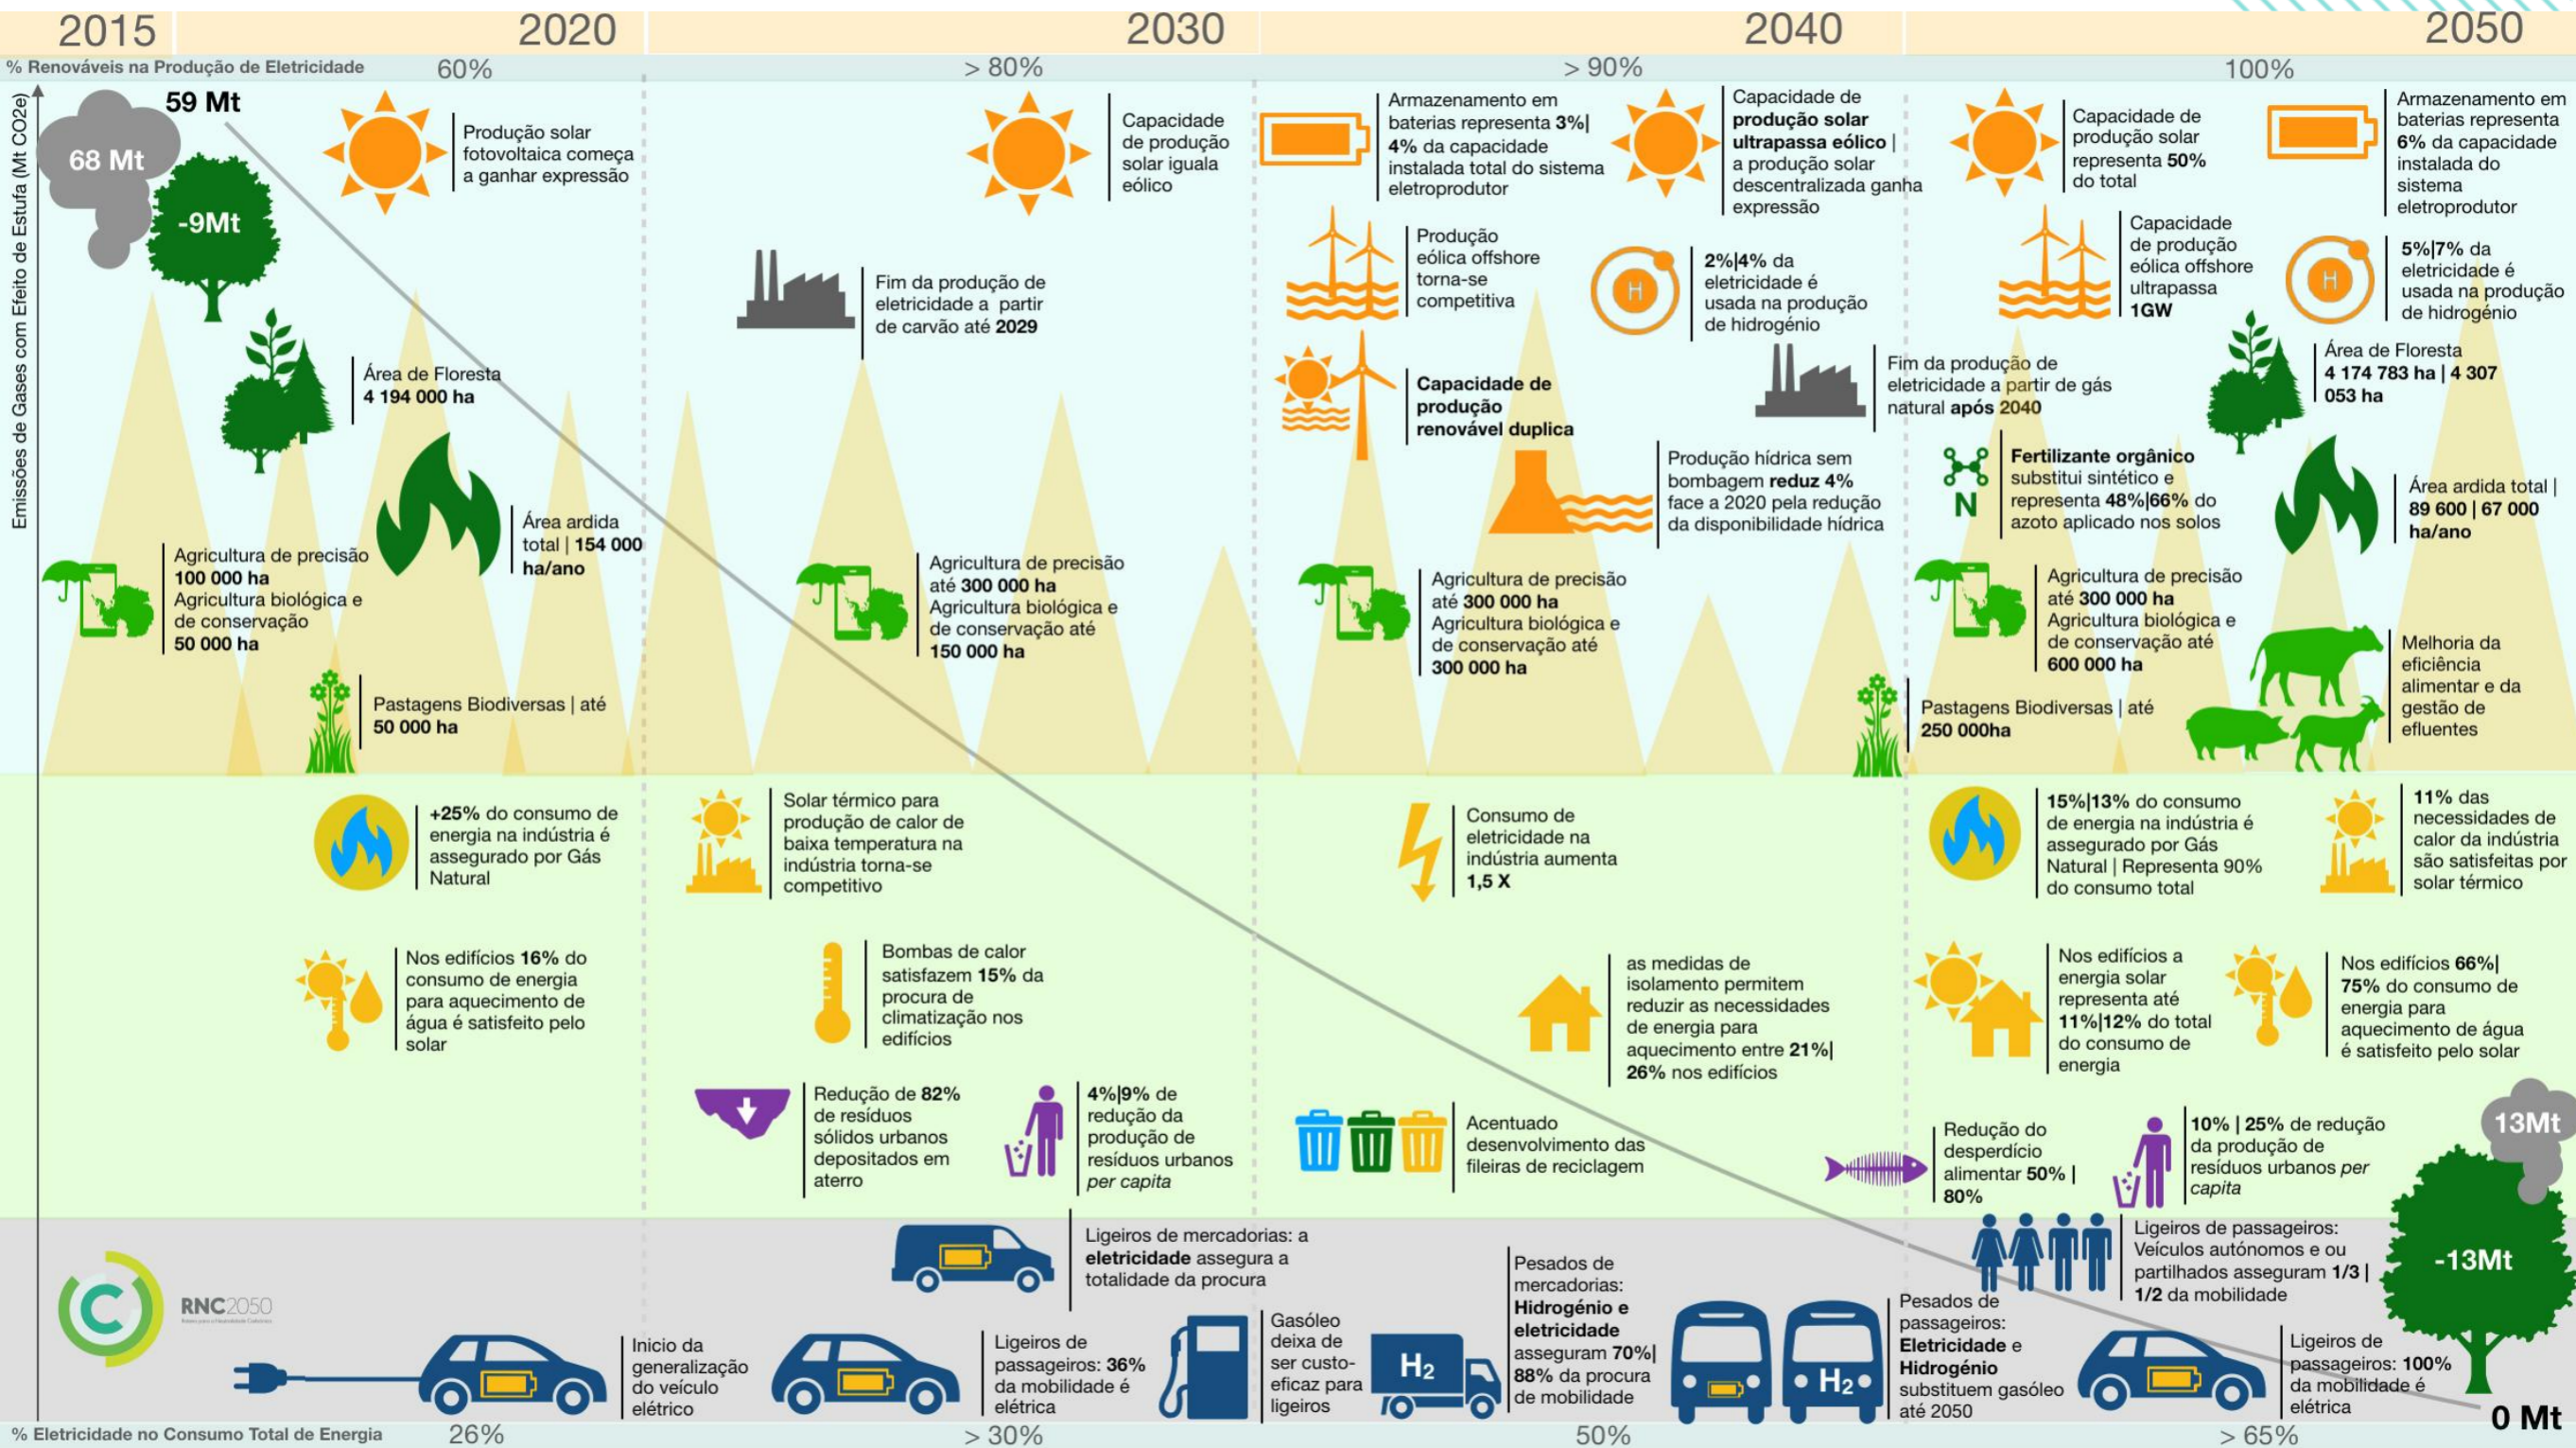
2015 2020 2030 2040 2050

% Renováveis na Produção de Eletricidade 60% > 80% > 90% 100%

Emissões de Gases com Efeito de Estufa (Mt CO2e)

68 Mt
59 Mt
-9Mt

Produção solar fotovoltaica começa a ganhar expressão

Capacidade de produção solar iguala eólico

Armazenamento em baterias representa 3%| 4% da capacidade instalada total do sistema eletroprodutor

Capacidade de produção solar ultrapassa eólico | a produção solar descentralizada ganha expressão

Capacidade de produção solar representa 50% do total

Armazenamento em baterias representa 6% da capacidade instalada do sistema eletroprodutor

Fim da produção de eletricidade a partir de carvão até 2029

Produção eólica offshore torna-se competitiva

2%|4% da eletricidade é usada na produção de hidrogénio

Capacidade de produção eólica offshore ultrapassa 1GW

5%|7% da eletricidade é usada na produção de hidrogénio

Área de Floresta 4 194 000 ha

Capacidade de produção renovável duplica

Fim da produção de eletricidade a partir de gás natural após 2040

Área de Floresta 4 174 783 ha | 4 307 053 ha

Área ardida total | 154 000 ha/ano

Produção hídrica sem bombagem reduz 4% face a 2020 pela redução da disponibilidade hídrica

Fertilizante orgânico substitui sintético e representa 48%|66% do azoto aplicado nos solos

N

Área ardida total | 89 600 | 67 000 ha/ano

Agricultura de precisão 100 000 ha Agricultura biológica e de conservação 50 000 ha

Agricultura de precisão até 300 000 ha Agricultura biológica e de conservação até 150 000 ha

Agricultura de precisão até 300 000 ha Agricultura biológica e de conservação até 300 000 ha

Agricultura de precisão até 300 000 ha Agricultura biológica e de conservação até 600 000 ha

Melhoria da eficiência alimentar e da gestão de efluentes

Pastagens Biodiversas | até 50 000 ha

Pastagens Biodiversas | até 250 000ha

+25% do consumo de energia na indústria é assegurado por Gás Natural

Solar térmico para produção de calor de baixa temperatura na indústria torna-se competitivo

Consumo de eletricidade na indústria aumenta 1,5 X

15%|13% do consumo de energia na indústria é assegurado por Gás Natural | Representa 90% do consumo total

11% das necessidades de calor da indústria são satisfeitas por solar térmico

Nos edifícios 16% do consumo de energia para aquecimento de água é satisfeito pelo solar

Bombas de calor satisfazem 15% da procura de climatização nos edifícios

as medidas de isolamento permitem reduzir as necessidades de energia para aquecimento entre 21%| 26% nos edifícios

Nos edifícios a energia solar representa até 11%|12% do total do consumo de energia

Nos edifícios 66%| 75% do consumo de energia para aquecimento de água é satisfeito pelo solar

Redução de 82% de resíduos sólidos urbanos depositados em aterro

4%|9% de redução da produção de resíduos urbanos per capita

Acentuado desenvolvimento das fileiras de reciclagem

Redução do desperdício alimentar 50% | 80%

10% | 25% de redução da produção de resíduos urbanos per capita

13Mt
-13Mt

Ligeiros de mercadorias: a eletricidade assegura a totalidade da procura

Pesados de mercadorias: Hidrogénio e eletricidade asseguram 70%| 88% da procura de mobilidade

Ligeiros de passageiros: Veículos autónomos e ou partilhados asseguram 1/3 | 1/2 da mobilidade

RNC2050

Inicio da generalização do veículo elétrico

Ligeiros de passageiros: 36% da mobilidade é elétrica

Gasóleo deixa de ser custo-eficaz para ligeiros

$H_2$

Pesados de passageiros: Eletricidade e Hidrogénio substituem gasóleo até 2050

$H_2$

Ligeiros de passageiros: 100% da mobilidade é elétrica

0 Mt

% Eletricidade no Consumo Total de Energia 26% > 30% 50% > 65%